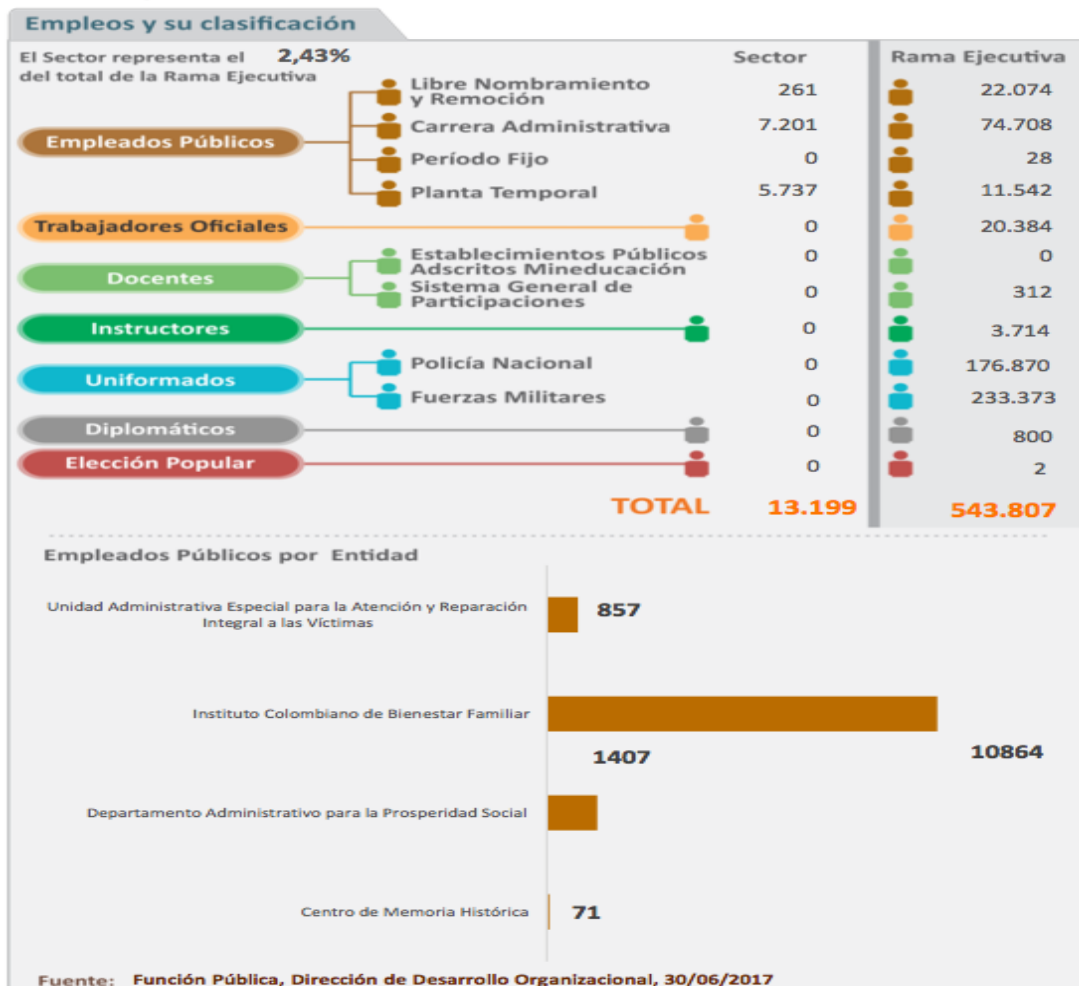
Empleos y su clasificación

El Sector representa el del total de la Rama Ejecutiva 2,43%

| | | Sector | Rama Ejecutiva |
|---|---|---|---|
| Empleados Públicos | Libre Nombramiento y Remoción | 261 | 22.074 |
| | Carrera Administrativa | 7.201 | 74.708 |
| | Período Fijo | 0 | 28 |
| | Planta Temporal | 5.737 | 11.542 |
| Trabajadores Oficiales | | 0 | 20.384 |
| Docentes | Establecimientos Públicos Adscritos Mineducación | 0 | 0 |
| | Sistema General de Participaciones | 0 | 312 |
| Instructores | | 0 | 3.714 |
| Uniformados | Policía Nacional | 0 | 176.870 |
| | Fuerzas Militares | 0 | 233.373 |
| Diplomáticos | | 0 | 800 |
| Elección Popular | | 0 | 2 |
| TOTAL | | 13.199 | 543.807 |

Empleados Públicos por Entidad

Unidad Administrativa Especial para la Atención y Reparación Integral a las Víctimas 857

Instituto Colombiano de Bienestar Familiar 10864

1407

Departamento Administrativo para la Prosperidad Social

Centro de Memoria Histórica 71

Fuente: Función Pública, Dirección de Desarrollo Organizacional, 30/06/2017